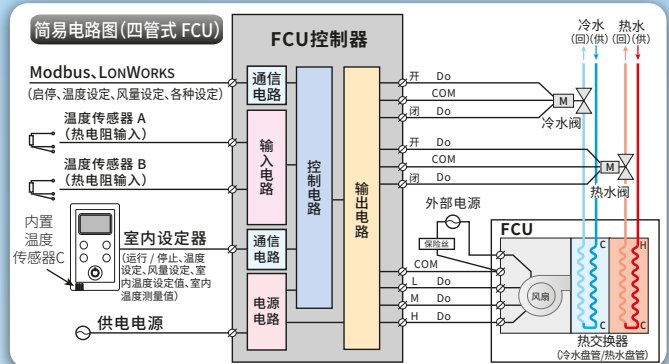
简易电路图(四管式 FCU)

FCU控制器

冷水 (回)(供)
热水 (回)(供)

Modbus、LONWORKS
(启停、温度设定、风量设定、各种设定)

通信电路

温度传感器 A (热电阻输入)

温度传感器 B (热电阻输入)

输入电路

控制电路

输出电路

开 Do
COM
闭 Do
M
冷水阀

开 Do
COM
闭 Do
M
热水阀

外部电源

保险丝

内置温度传感器C

室内设定器
(运行 / 停止、温度设定、风量设定、室内温度设定值、室内温度测量值)

通信电路

COM
L Do
M Do
H Do

FCU
风扇
C
H
C
C
热交换器
(冷水盘管/热水盘管)

供电电源

电源电路